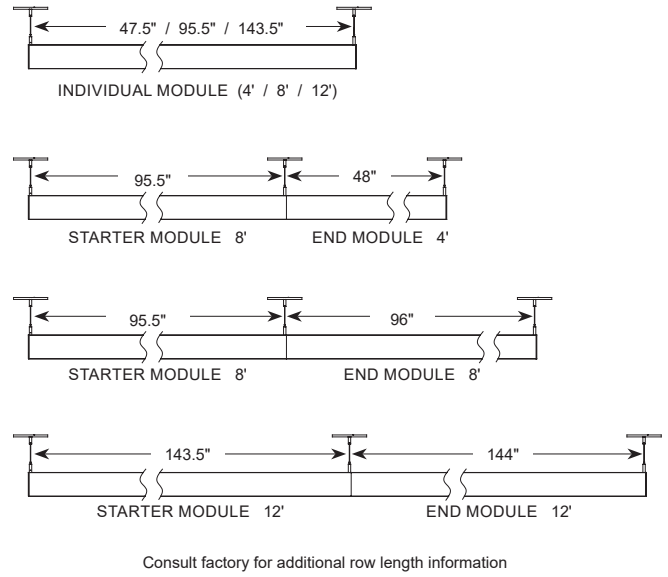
47.5" / 95.5" / 143.5"

INDIVIDUAL MODULE (4' / 8' / 12')

95.5"

48"

STARTER MODULE 8'

END MODULE 4'

95.5"

96"

STARTER MODULE 8'

END MODULE 8'

143.5"

144"

STARTER MODULE 12'

END MODULE 12'

Consult factory for additional row length information